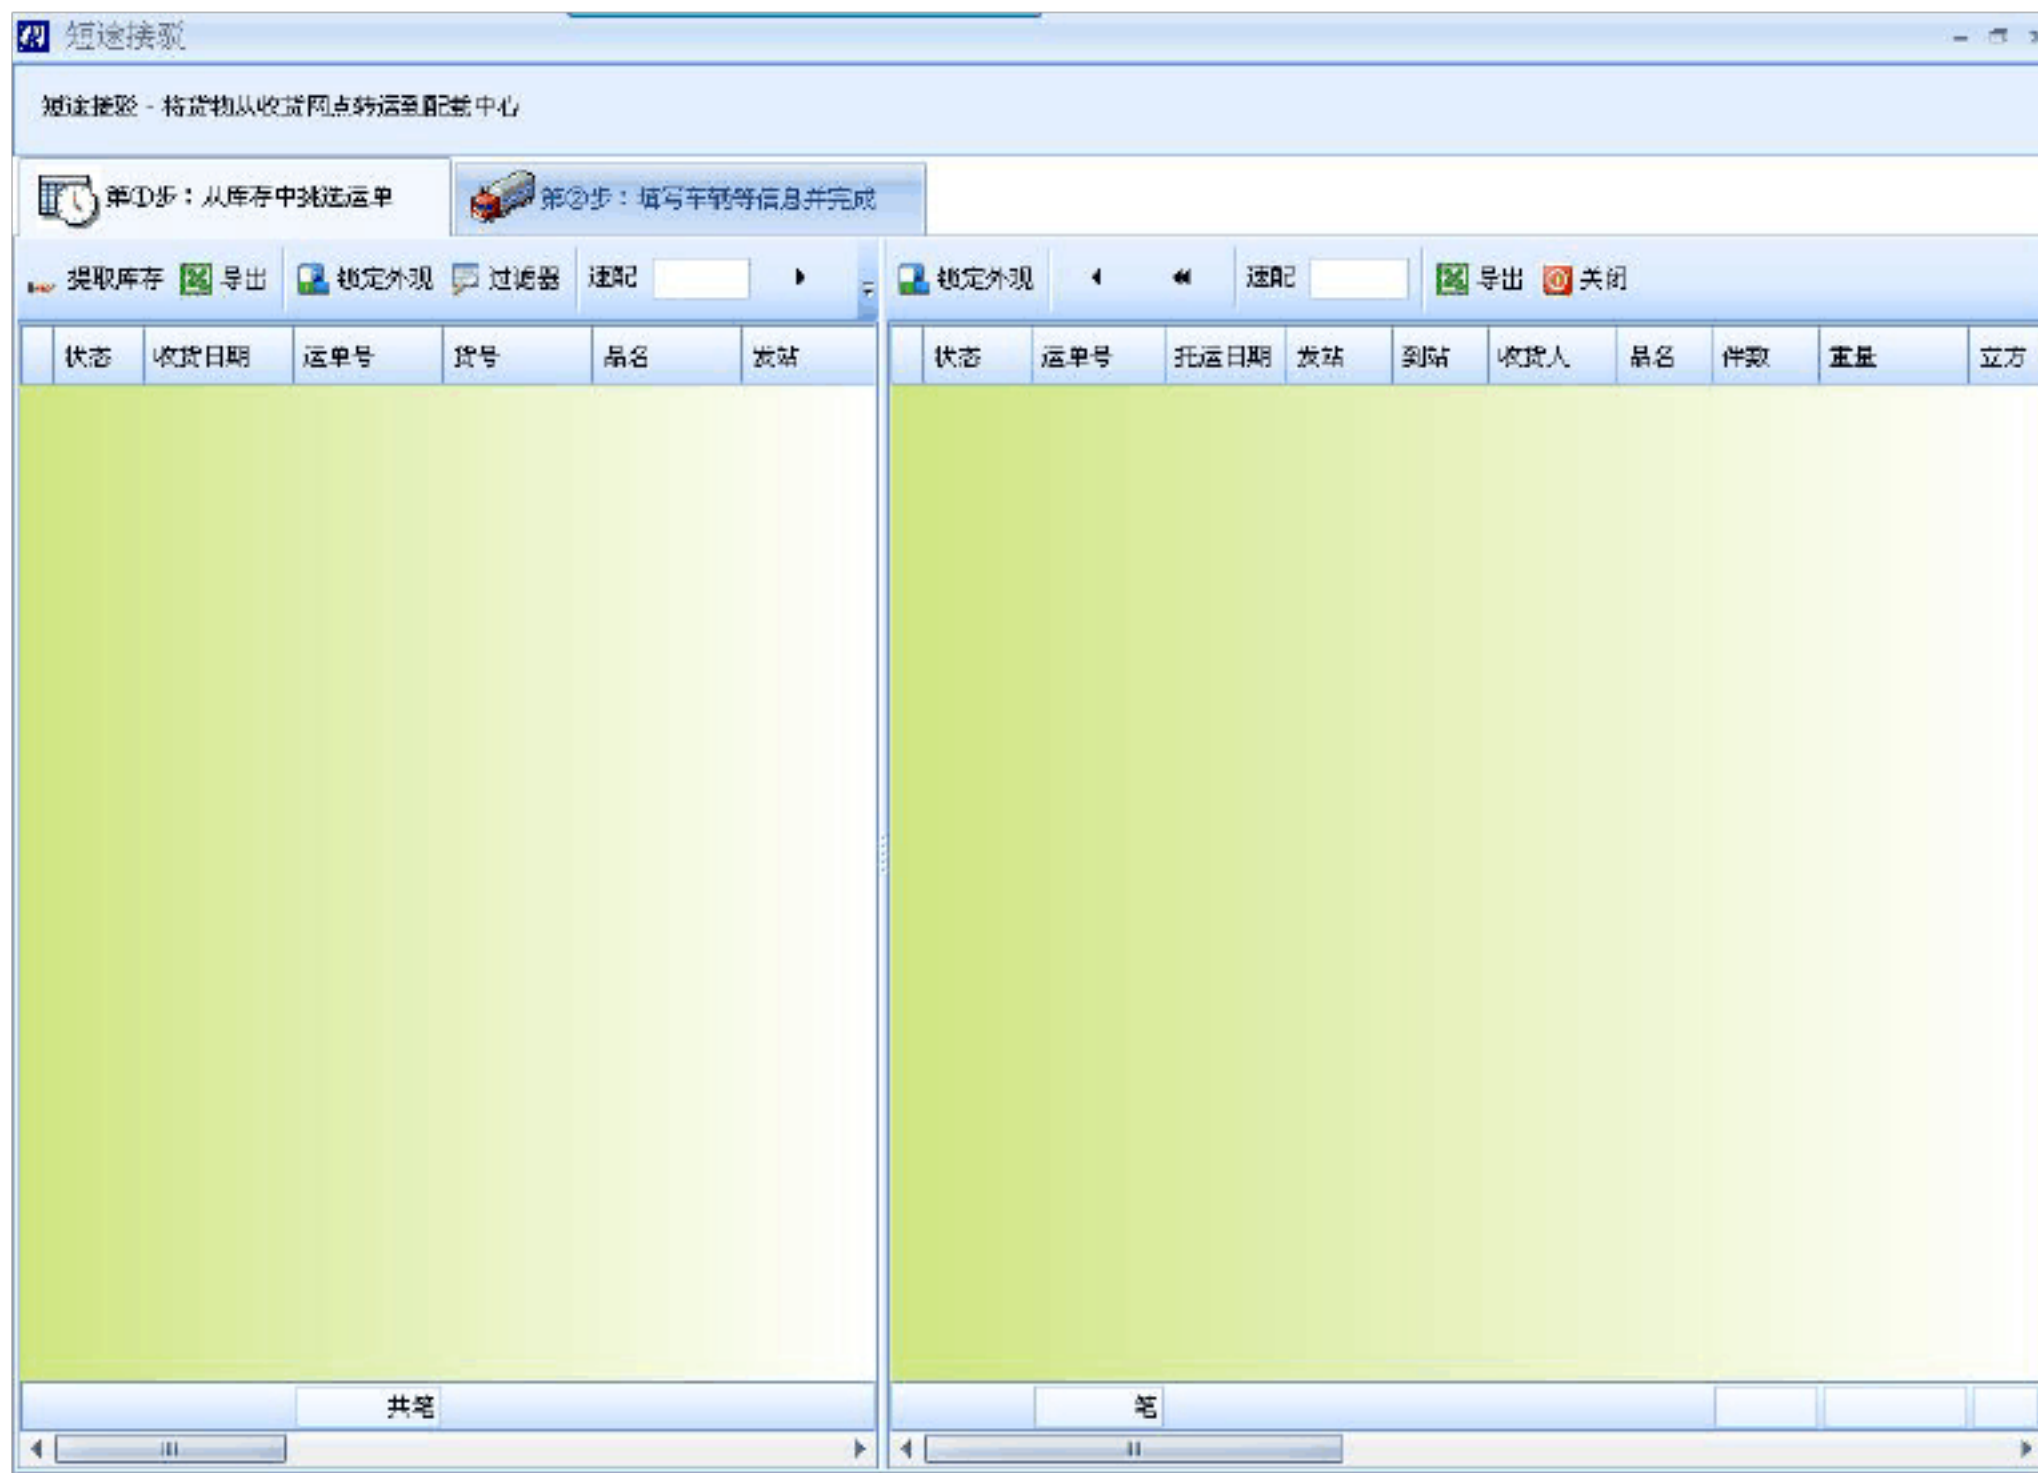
短途接驳

短途接驳 - 将货物从收货网点转运至配载中心

第①步：从库存中挑选运单

第②步：填写车辆等信息并完成

提取库存 导出 锁定外观 过滤器 速配

| 状态 | 收货日期 | 运单号 | 货号 | 品名 | 发站 |
|---|---|---|---|---|---|

共笔

锁定外观 速配 导出 关闭

| 状态 | 运单号 | 托运日期 | 发站 | 到站 | 收货人 | 品名 | 件数 | 重量 | 立方 |
|---|---|---|---|---|---|---|---|---|---|

笔